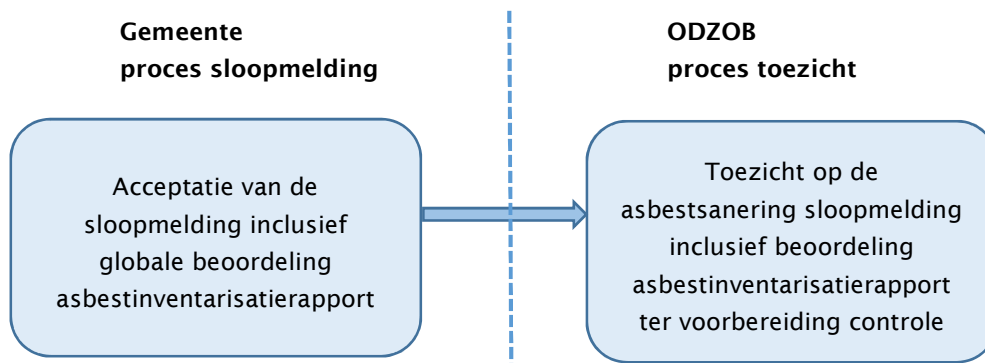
Gemeente
proces sloopmelding

ODZOB
proces toezicht

Acceptatie van de sloopmelding inclusief globale beoordeling asbestinventarisatierapport

Toezicht op de asbestsanering sloopmelding inclusief beoordeling asbestinventarisatierapport ter voorbereiding controle